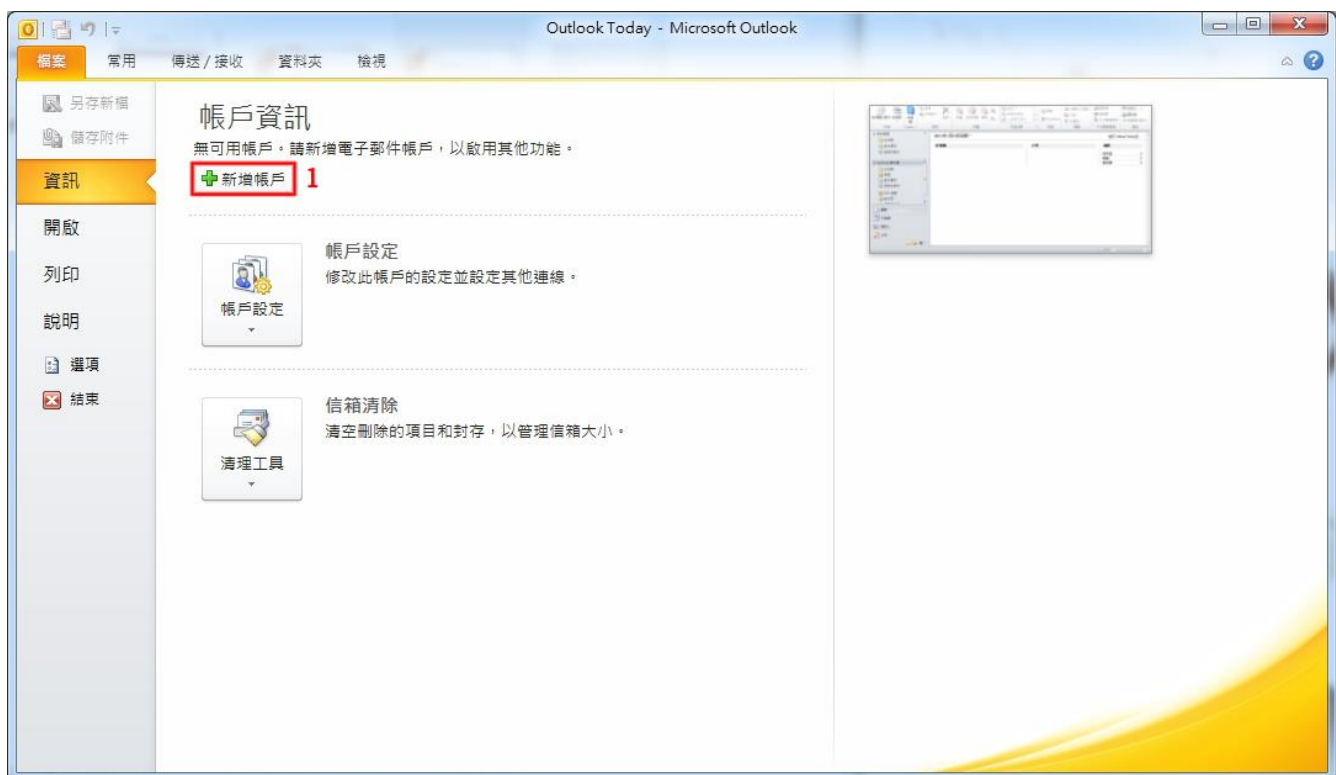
Outlook Today - Microsoft Outlook

檔案 常用 傳送 / 接收 資料夾 檢視

另存新檔
儲存附件
資訊
開啟
列印
說明
選項
結束

帳戶資訊
無可用帳戶。請新增電子郵件帳戶，以啟用其他功能。
新增帳戶 1

帳戶設定
帳戶設定
修改此帳戶的設定並設定其他連線。

清理工具
信箱清除
清空刪除的項目和封存，以管理信箱大小。